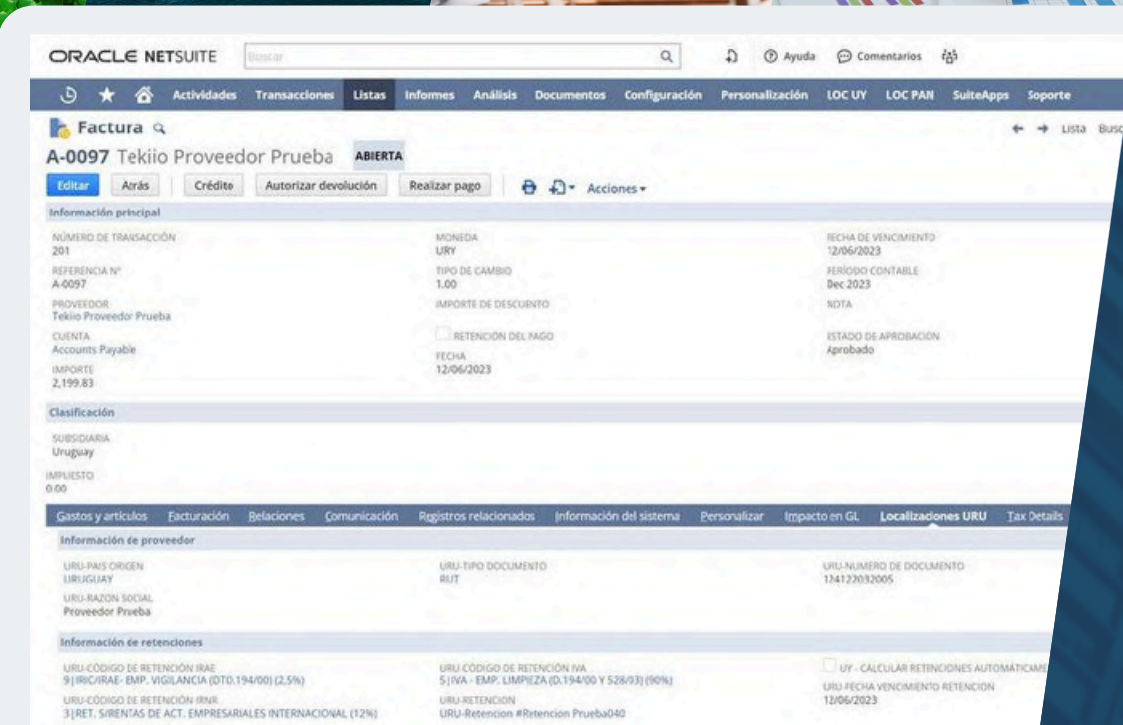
ORACLE NETSUITE Buscar

Ayuda Comentarios

Actividades Transacciones Listas Informes Análisis Documentos Configuración Personalización LOC UY LOC PAN SuiteApps Soporte

Factura

Lista Busc

A-0097 Tekiio Proveedor Prueba ABIERTA

Editar Atrás Crédito Autorizar devolución Realizar pago Acciones

Información principal

NÚMERO DE TRANSACCIÓN
201

REFERENCIA N°
A-0097

PROVEEDOR
Tekiio Proveedor Prueba

CUENTA
Accounts Payable

IMPORTE
2,199.83

MONEDA
URY

TIPO DE CAMBIO
1.00

IMPORTE DE DESCUENTO

RETENCION DEL PAGO

FECHA
12/06/2023

FECHA DE VENCIMIENTO
12/06/2023

PERÍODO CONTABLE
Dec 2023

NOTA

ESTADO DE APROBACIÓN
Aprobado

Clasificación

SUBSIDIARIA
Uruguay

IMPUESTO
0.00

Gastos y artículos Facturación Relaciones Comunicación Registros relacionados Información del sistema Personalizar Impacto en GL Localizaciones URU Tax Details

Información de proveedor

URU-PAIS ORIGEN
URUGUAY

URU-RAZON SOCIAL
Proveedor Prueba

URU-TIPO DOCUMENTO
RUT

URU-NUMERO DE DOCUMENTO
124122032005

Información de retenciones

URU-CÓDIGO DE RETENCIÓN IRAE
9|IRIC/IRAE- EMP. VIGILANCIA (DTO.194/00) (2,5%)

URU-CÓDIGO DE RETENCIÓN IRNR
3|RET. S/RENTAS DE ACT. EMPRESARIALES INTERNACIONAL (12%)

URU CÓDIGO DE RETENCIÓN IVA
5|IVA - EMP. LIMPIEZA (D.194/00 Y 528/93) (90%)

URU-RETENCION
URU-Retencion #Retencion Prueba040

UY - CALCULAR RETENCIONES AUTOMÁTICAME

URU-FECHA VENCIMIENTO RETENCION
12/06/2023